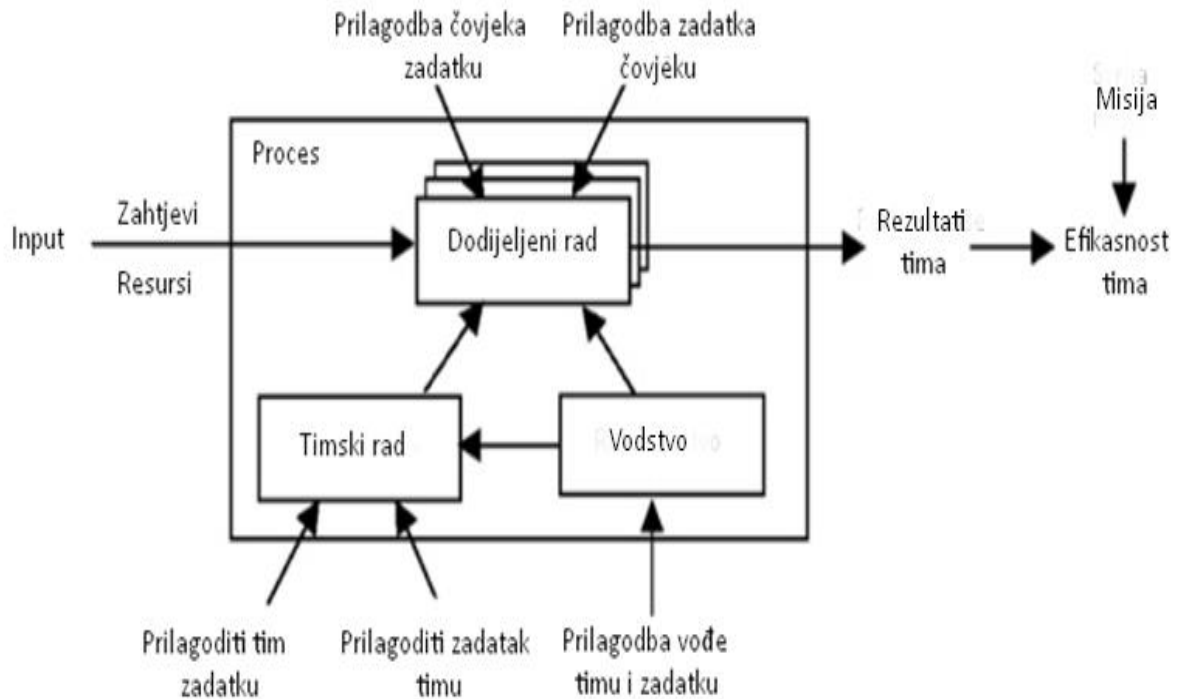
Prilagodba čovjeka zadatku

Prilagodba zadatka čovjeku

Misija

Proces

Input

Zahtjevi

Resursi

Dodijeljeni rad

Rezultati tima

Efikasnost tima

Timski rad

Vodstvo

Prilagoditi tim zadatku

Prilagoditi zadatak timu

Prilagodba vođe timu i zadatku